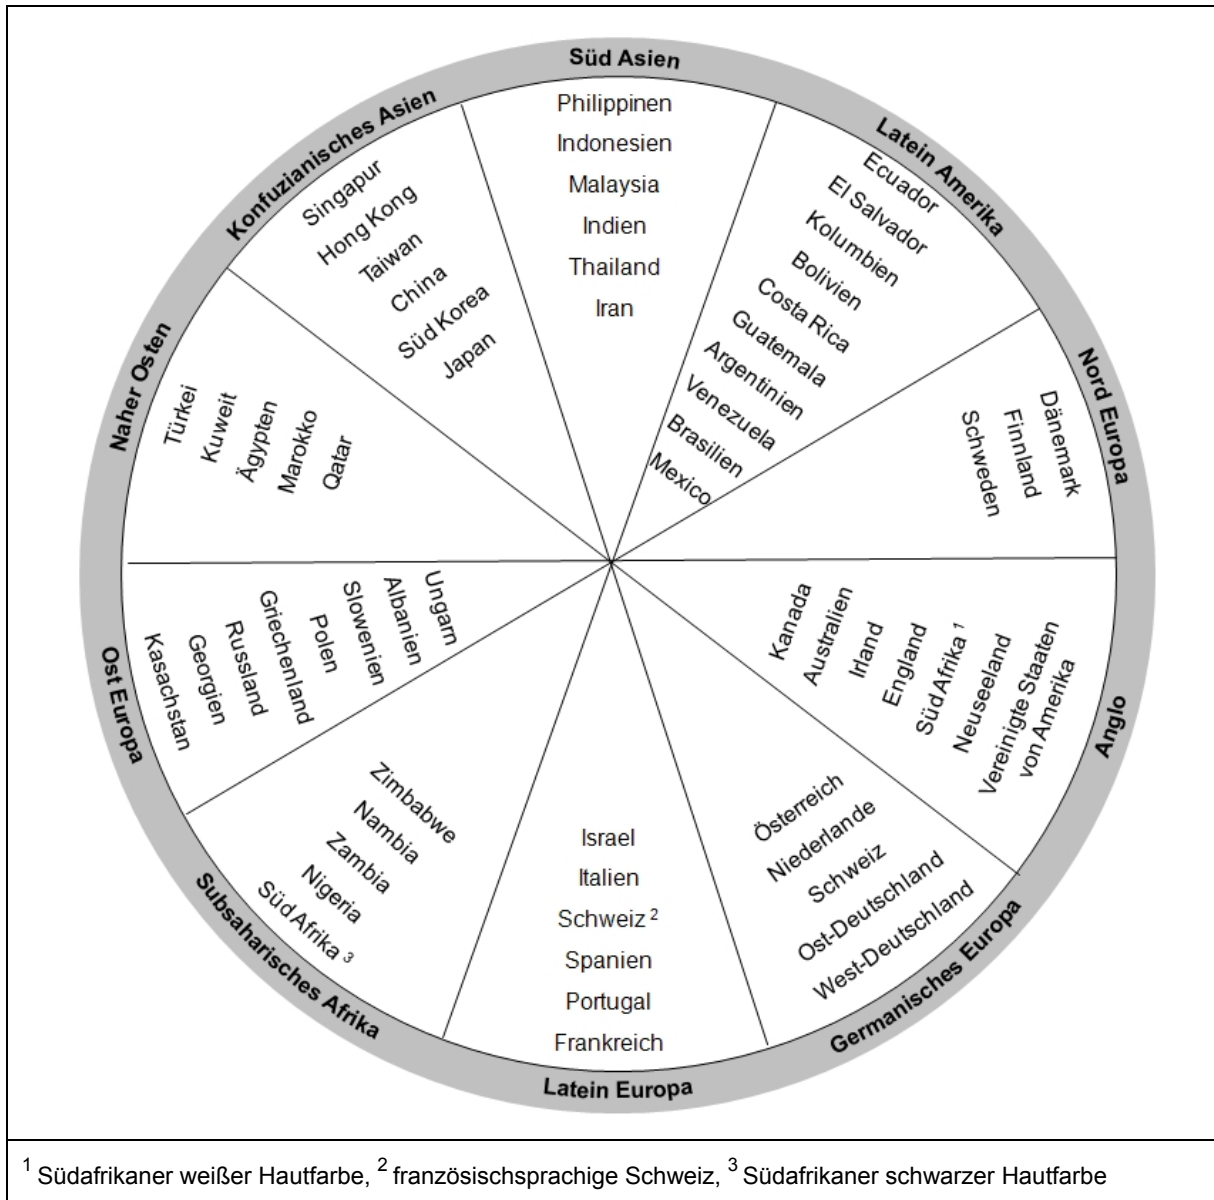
Süd Asien
Philippinen
Indonesien
Malaysia
Indien
Thailand
Iran

Latein Amerika
Ecuador
El Salvador
Kolumbien
Bolivien
Costa Rica
Guatemala
Argentinien
Venezuela
Brasilien
Mexico

Nord Europa
Dänemark
Finnland
Schweden

Anglo
Kanada
Australien
Irland
England
Süd Afrika $^1$
Neuseeland
Vereinigte Staaten von Amerika

Germanisches Europa
Österreich
Niederlande
Schweiz
Ost-Deutschland
West-Deutschland

Latein Europa
Israel
Italien
Schweiz $^2$
Spanien
Portugal
Frankreich

Subsaharisches Afrika
Zimbabwe
Nambia
Zambia
Nigeria
Süd Afrika $^3$

Ost Europa
Ungarn
Albanien
Slowenien
Polen
Griechenland
Russland
Georgien
Kasachstan

Naher Osten
Türkei
Kuweit
Ägypten
Marokko
Qatar

Konfuzianisches Asien
Singapur
Hong Kong
Taiwan
China
Süd Korea
Japan

$^1$ Südafrikaner weißer Hautfarbe, $^2$ französischsprachige Schweiz, $^3$ Südafrikaner schwarzer Hautfarbe